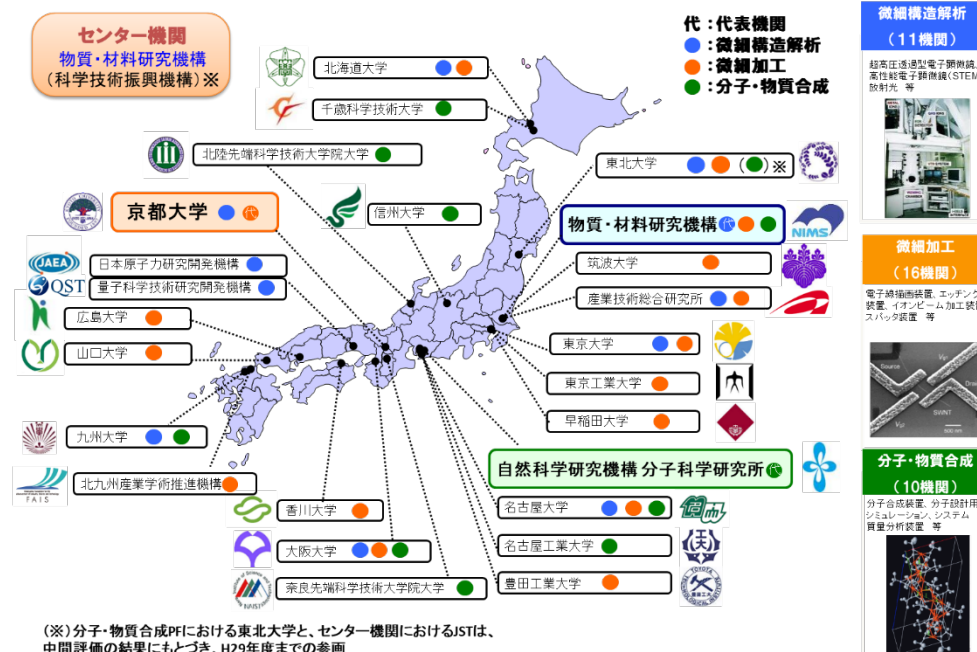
センター機関
物質・材料研究機構
（科学技術振興機構）※

代：代表機関
●：微細構造解析
●：微細加工
●：分子・物質合成

北海道大学
千歳科学技術大学
北陸先端科学技術大学院大学
東北大学 （●）※
京都大学 代
信州大学
物質・材料研究機構 代
NIMS
筑波大学
日本原子力研究開発機構
JAEA
量子科学技術研究開発機構
QST
産業技術総合研究所
広島大学
山口大学
東京大学
東京工業大学
九州大学
早稲田大学
自然科学研究機構 分子科学研究所 代
北九州産業学術推進機構
FAIS
香川大学
名古屋大学
大阪大学
名古屋工業大学
奈良先端科学技術大学院大学
NAIST
豊田工業大学

微細構造解析
（11機関）
超高圧透過型電子顕微鏡、高性能電子顕微鏡（STEM 放射光 等

微細加工
（16機関）
電子線描画装置、エッチング装置、イオンビーム加工装置 スパッタ装置 等
Source Drain SWNT

分子・物質合成
（10機関）
分子合成装置、分子設計用 シミュレーション、システム 質量分析装置 等

（※）分子・物質合成PFにおける東北大学と、センター機関におけるJSTは、
中間評価の結果にもとづき、H29年度までの参画